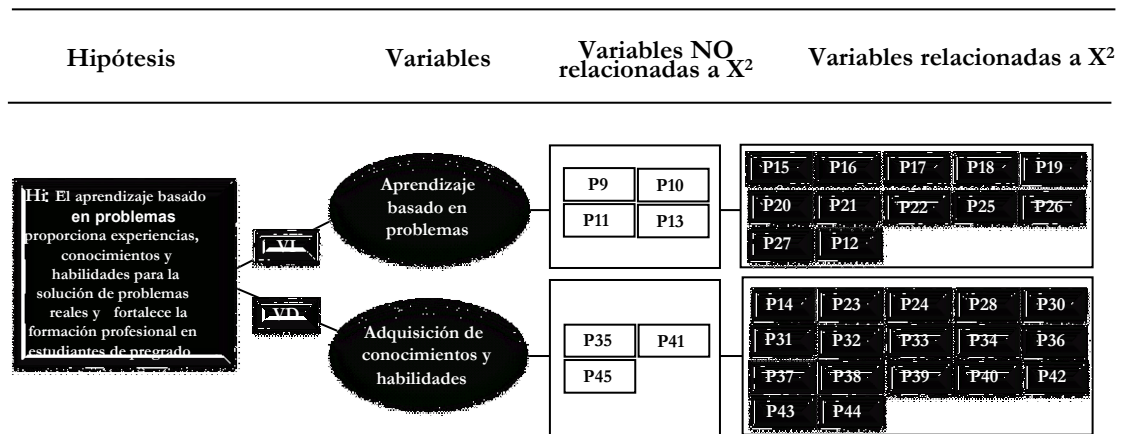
Hipótesis

Variables

Variables NO relacionadas a $X^2$

Variables relacionadas a $X^2$

Hi: El aprendizaje basado en problemas proporciona experiencias, conocimientos y habilidades para la solución de problemas reales y fortalece la formación profesional en estudiantes de pregrado

VI

VD

Aprendizaje basado en problemas

Adquisición de conocimientos y habilidades

P9 P10
P11 P13

P15 P16 P17 P18 P19
P20 P21 P22 P25 P26
P27 P12

P35 P41
P45

P14 P23 P24 P28 P30
P31 P32 P33 P34 P36
P37 P38 P39 P40 P42
P43 P44